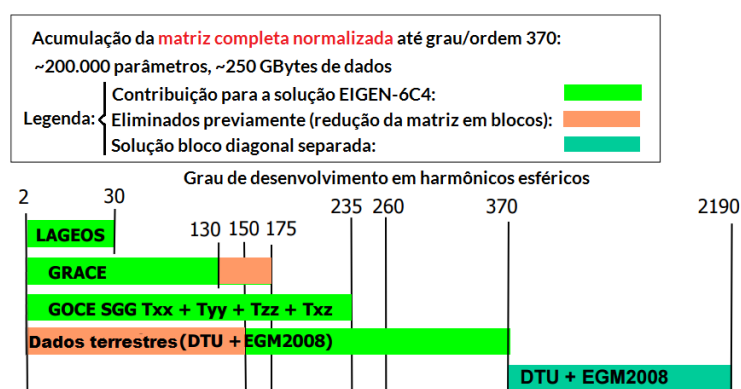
Acumulação da matriz completa normalizada até grau/ordem 370:
~200.000 parâmetros, ~250 GBytes de dados

Legenda:
Contribuição para a solução EIGEN-6C4:
Eliminados previamente (redução da matriz em blocos):
Solução bloco diagonal separada:

Grau de desenvolvimento em harmônicos esféricos

2 30 130 150 175 235 260 370 2190

LAGEOS
GRACE
GOCE SGG Txx + Tyy + Tzz + Txz
Dados terrestres (DTU + EGM2008)
DTU + EGM2008